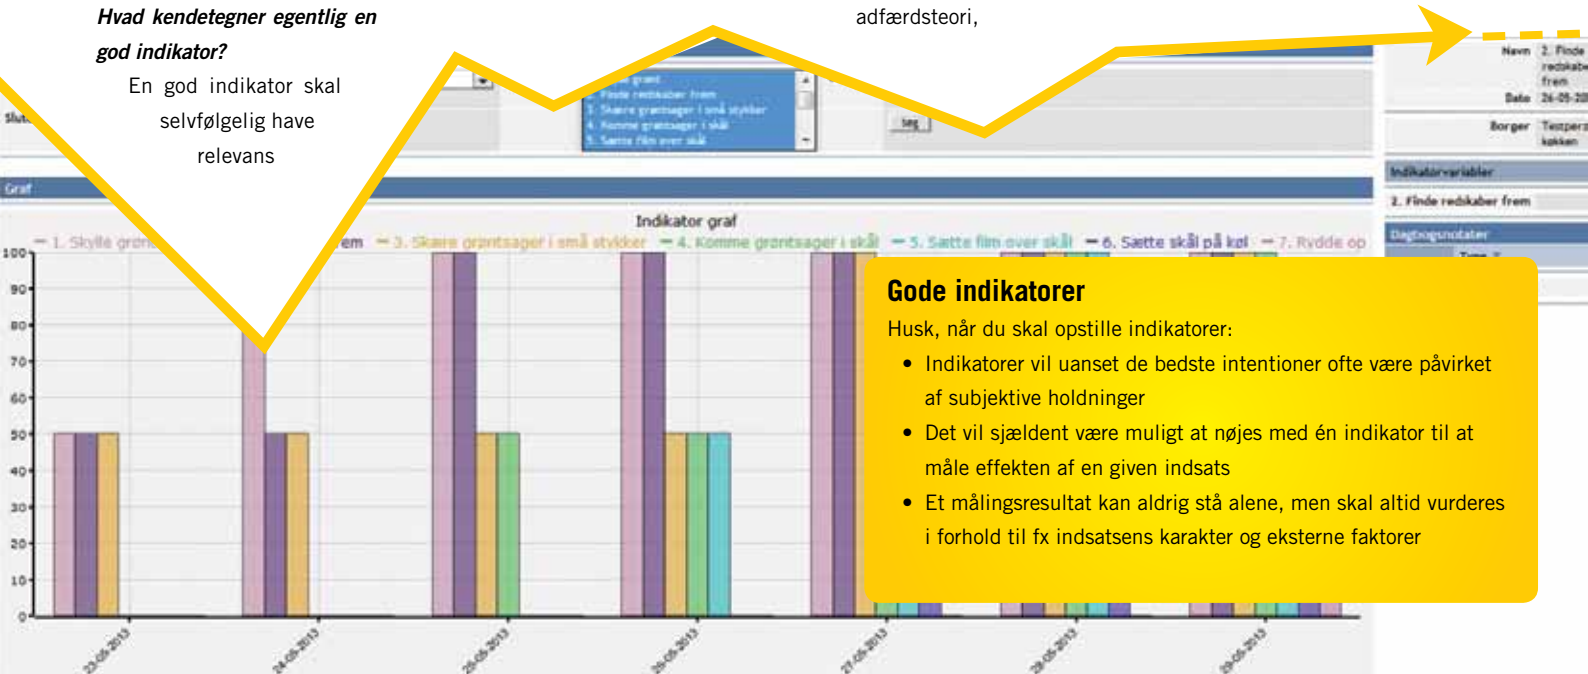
*Hvad kendetegner egentlig en god indikator?*

En god indikator skal selvfølgelig have relevans

adfærdsteori,

Navn 2. Finde redskaber frem

Dato 26-05-20

Borger Testpers køkken

Indikatorvariabler

2. Finde redskaber frem

Dagbogsnotater

Slut

3. Skære grøntsager i små stykker
4. Komme grøntsager i skål
5. Sætte film over skål

Søg

Graf

Indikator graf

1. Skylle grønt

3. Skære grøntsager i små stykker

4. Komme grøntsager i skål

5. Sætte film over skål

6. Sætte skål på køl

7. Rydde op

100
90
80
70
60
50
40
30
20
10
0

23-05-2013
24-05-2013
25-05-2013
26-05-2013
27-05-2013
28-05-2013
29-05-2013

**Gode indikatorer**

Husk, når du skal opstille indikatorer:

- Indikatorer vil uanset de bedste intentioner ofte være påvirket af subjektive holdninger
- Det vil sjældent være muligt at nøjes med én indikator til at måle effekten af en given indsats
- Et målingsresultat kan aldrig stå alene, men skal altid vurderes i forhold til fx indsatsens karakter og eksterne faktorer